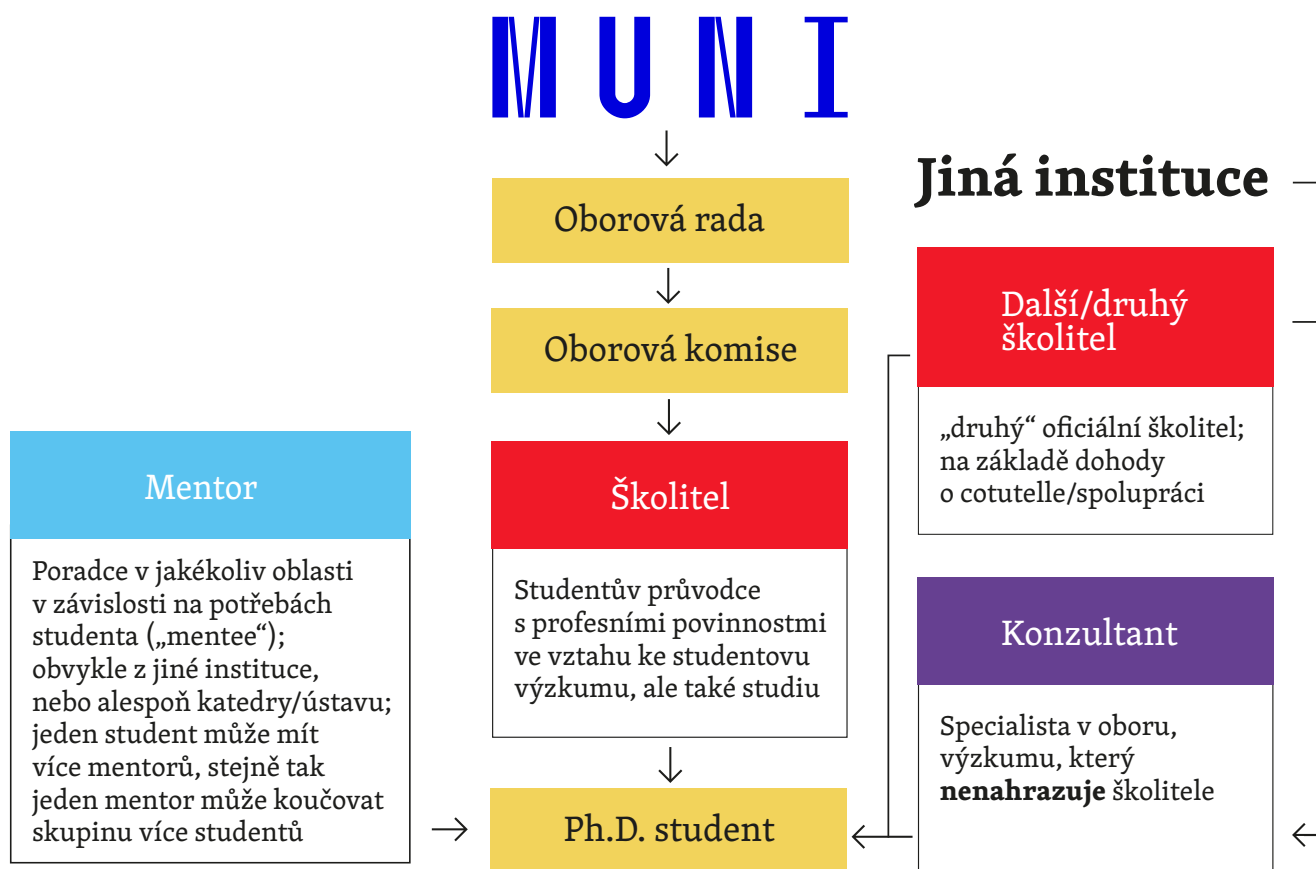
M U N I

Jiná instituce

Oborová rada

Oborová komise

Další/druhý školitel

„druhý“ oficiální školitel; na základě dohody o cotutelle/spolupráci

Mentor

Poradce v jakékoliv oblasti v závislosti na potřebách studenta („mentee“); obvykle z jiné instituce, nebo alespoň katedry/ústavu; jeden student může mít více mentorů, stejně tak jeden mentor může koučovat skupinu více studentů

Školitel

Studentův průvodce s profesními povinnostmi ve vztahu ke studentovu výzkumu, ale také studiu

Konzultant

Specialista v oboru, výzkumu, který **nenahrazuje** školitele

Ph.D. student